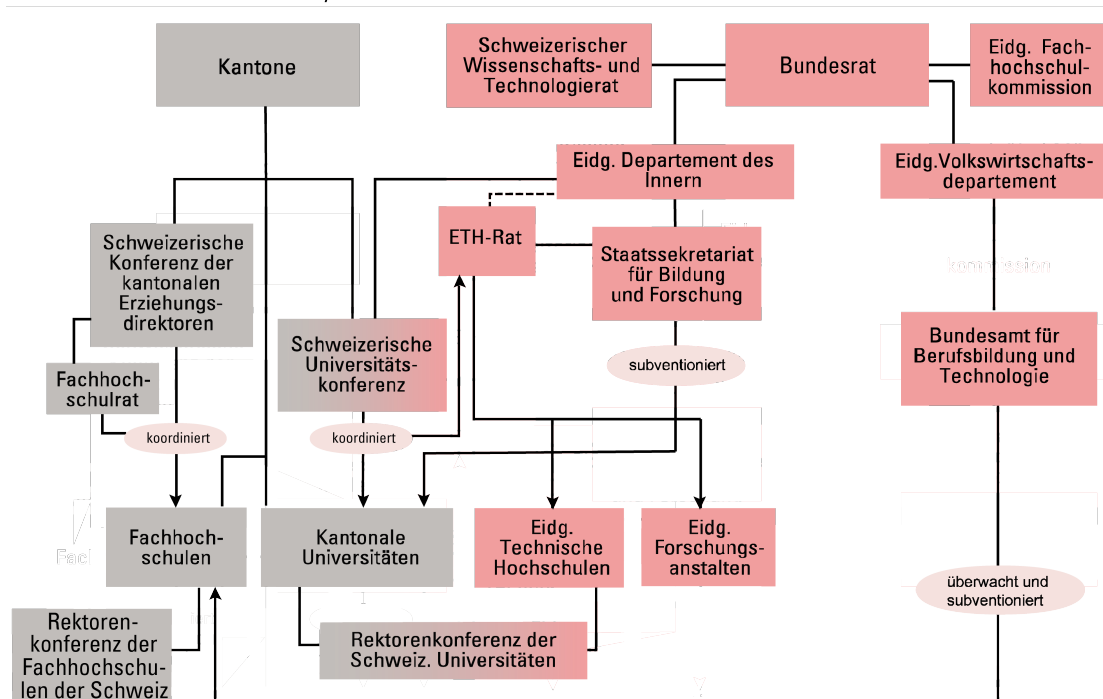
Kantone

Schweizerischer Wissenschafts- und Technologierat

Bundesrat

Eidg. Fachhochschulkommission

Eidg. Departement des Innern

Eidg.Volkswirtschaftsdepartement

Schweizerische Konferenz der kantonalen Erziehungsdirektoren

ETH-Rat

Staatssekretariat für Bildung und Forschung

kommission

Fachhochschulrat

Schweizerische Universitätskonferenz

subventioniert

Bundesamt für Berufsbildung und Technologie

koordiniert

koordiniert

Fac

Fachhochschulen

Kantonale Universitäten

Eidg. Technische Hochschulen

Eidg. Forschungsanstalten

überwacht und subventioniert

Rektorenkonferenz der Fachhochschulen der Schweiz

Rektorenkonferenz der Schweiz. Universitäten